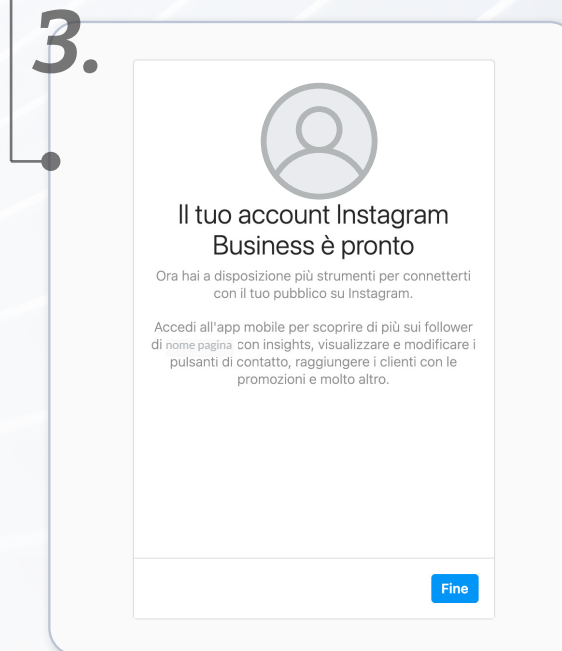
3.

Il tuo account Instagram Business è pronto

Ora hai a disposizione più strumenti per connetterti con il tuo pubblico su Instagram.

Accedi all'app mobile per scoprire di più sui follower di nome pagina con insights, visualizzare e modificare i pulsanti di contatto, raggiungere i clienti con le promozioni e molto altro.

Fine